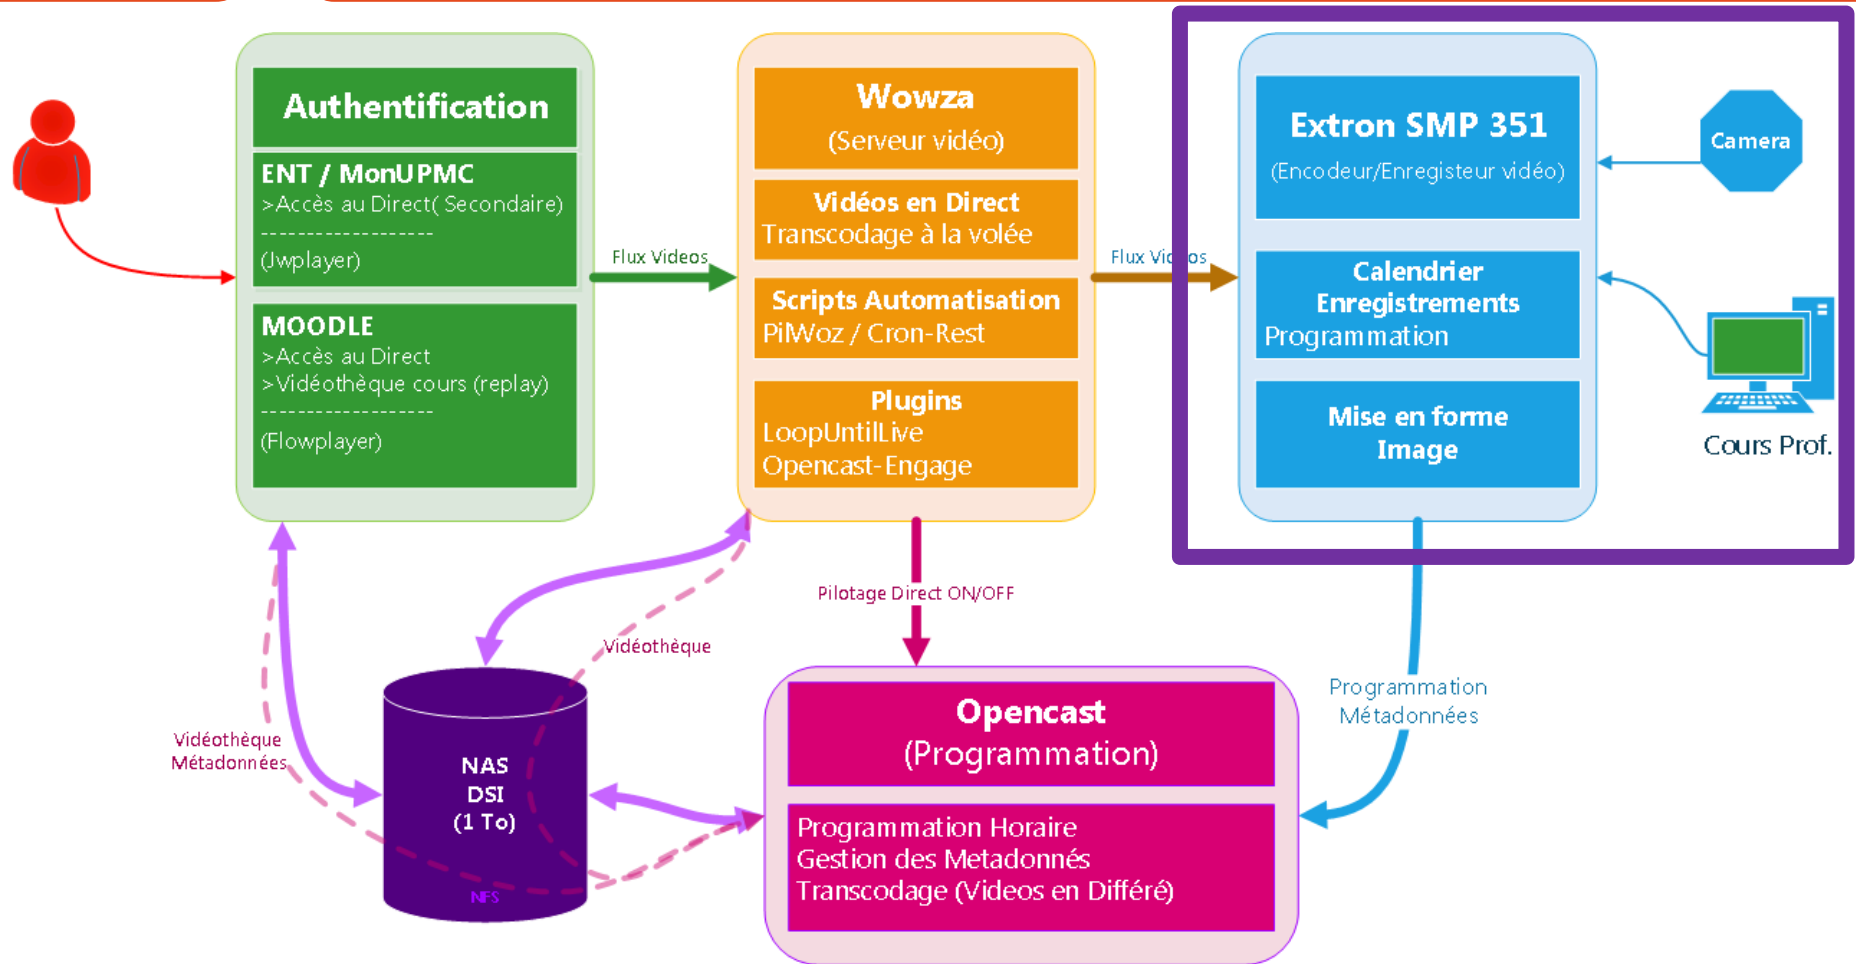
Authentification

ENT / MonUPMC
>Accès au Direct( Secondaire)
-----------------
(Jwplayer)

MOODLE
>Accès au Direct
>Vidéothèque cours (replay)
-----------------
(Flowplayer)

Flux Videos

Wowza
(Serveur vidéo)

Vidéos en Direct
Transcodage à la volée

Scripts Automatisation
PiWoz / Cron-Rest

Plugins
LoopUntilLive
Opencast-Engage

Flux Vid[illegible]os

Extron SMP 351
(Encodeur/Enregisteur vidéo)

Camera

Calendrier Enregistrements
Programmation

Mise en forme Image

Cours Prof.

Pilotage Direct ON/OFF

Vidéothèque

Vidéothèque
Métadonnées

NAS
DSI
(1 To)

NFS

Opencast
(Programmation)

Programmation Horaire
Gestion des Metadonnés
Transcodage (Videos en Différé)

Programmation
Métadonnées